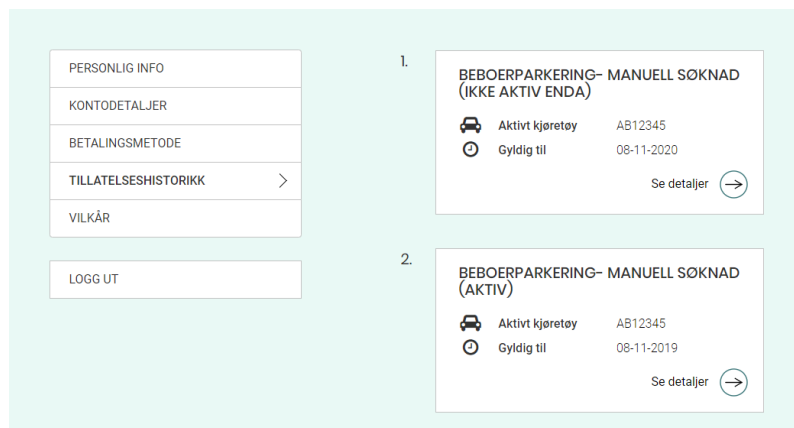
PERSONLIG INFO

KONTODETALJER

BETALINGSMETODE

TILLATELSESHISTORIKK

VILKÅR

LOGG UT

1.

BEBOERPARKERING- MANUELL SØKNAD (IKKE AKTIV ENDA)

Aktivt kjøretøy AB12345

Gyldig til 08-11-2020

Se detaljer

2.

BEBOERPARKERING- MANUELL SØKNAD (AKTIV)

Aktivt kjøretøy AB12345

Gyldig til 08-11-2019

Se detaljer